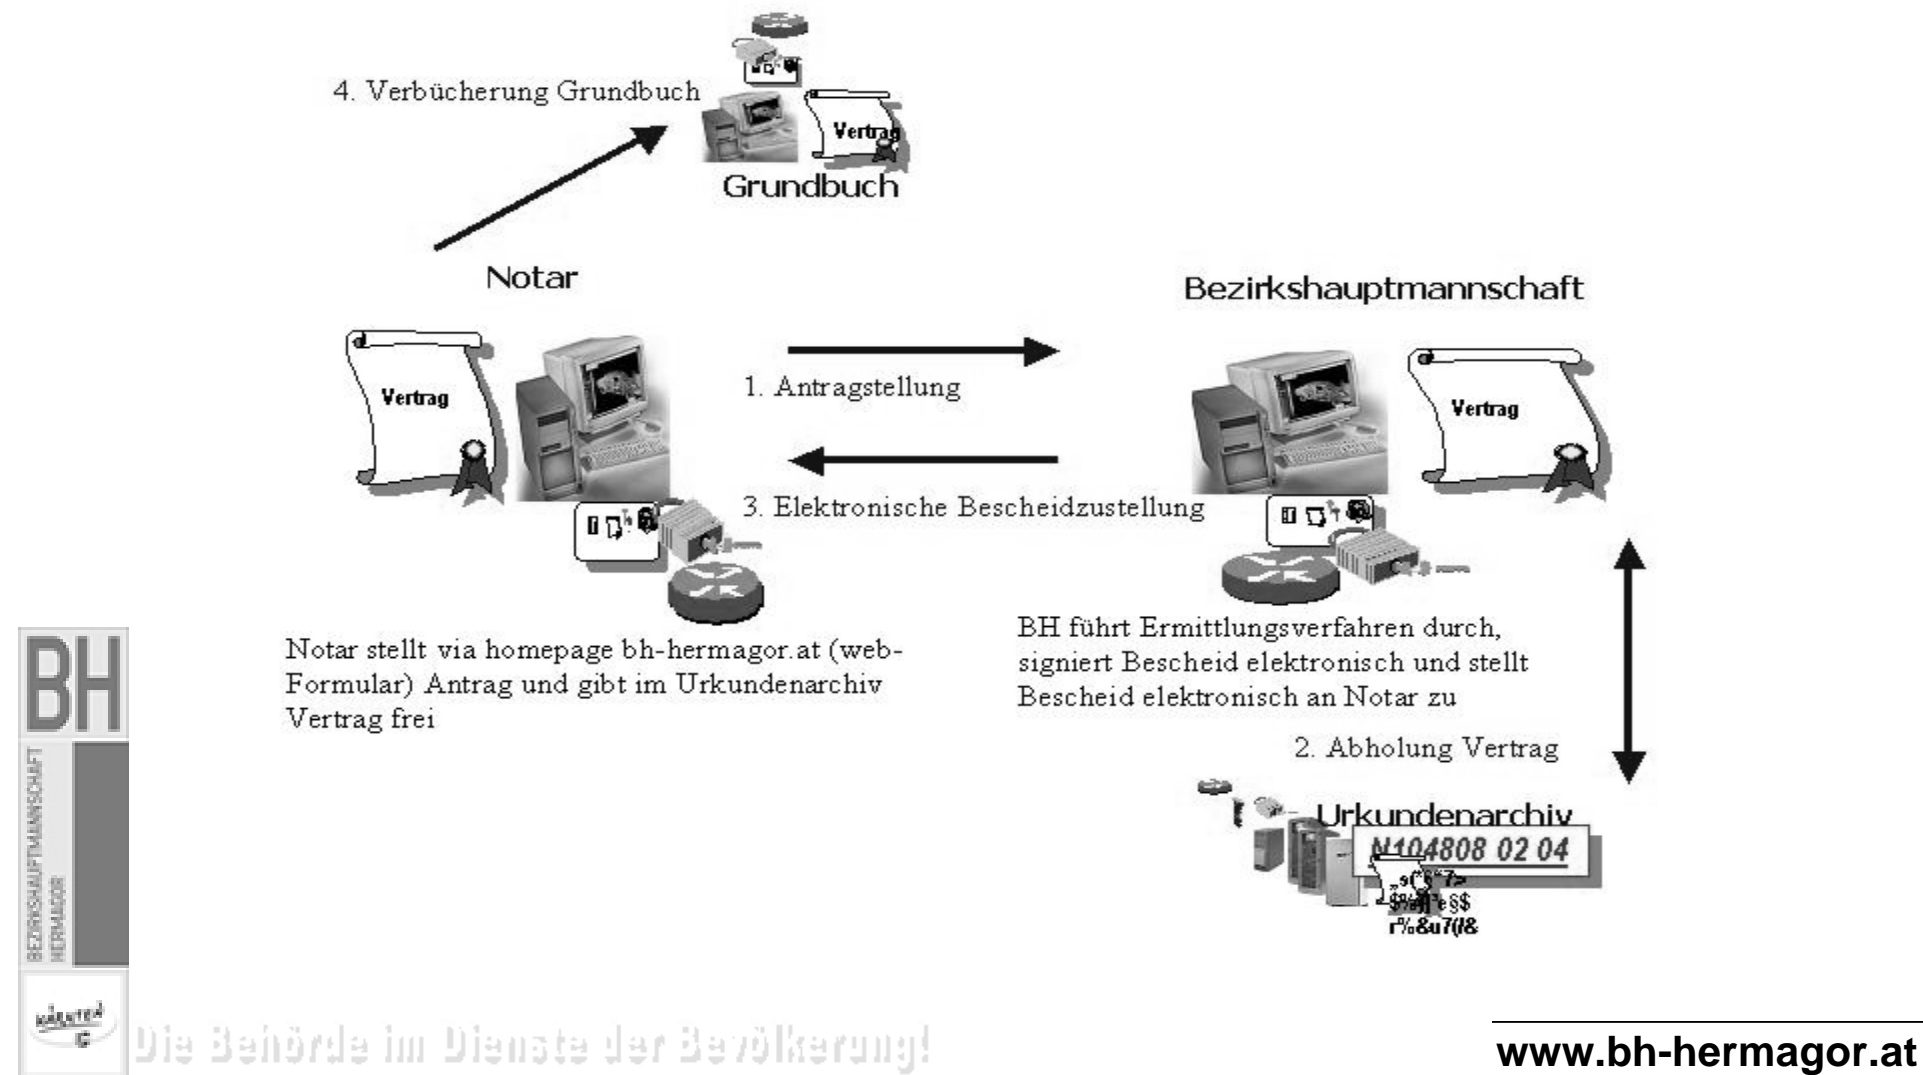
4. Verbücherung Grundbuch

Vertrag

Grundbuch

Notar

Bezirkshauptmannschaft

Vertrag

1. Antragstellung

Vertrag

3. Elektronische Bescheidzustellung

Notar stellt via homepage bh-hermagor.at (web-Formular) Antrag und gibt im Urkundenarchiv Vertrag frei

BH führt Ermittlungsverfahren durch, signiert Bescheid elektronisch und stellt Bescheid elektronisch an Notar zu

2. Abholung Vertrag

Urkundenarchiv

N104808 02 04

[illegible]

BH

BEZIRKSHAUPTMANNSCHAFT HERMAGOR

KÄRNTEN

Die Behörde im Dienste der Bevölkerung!

www.bh-hermagor.at